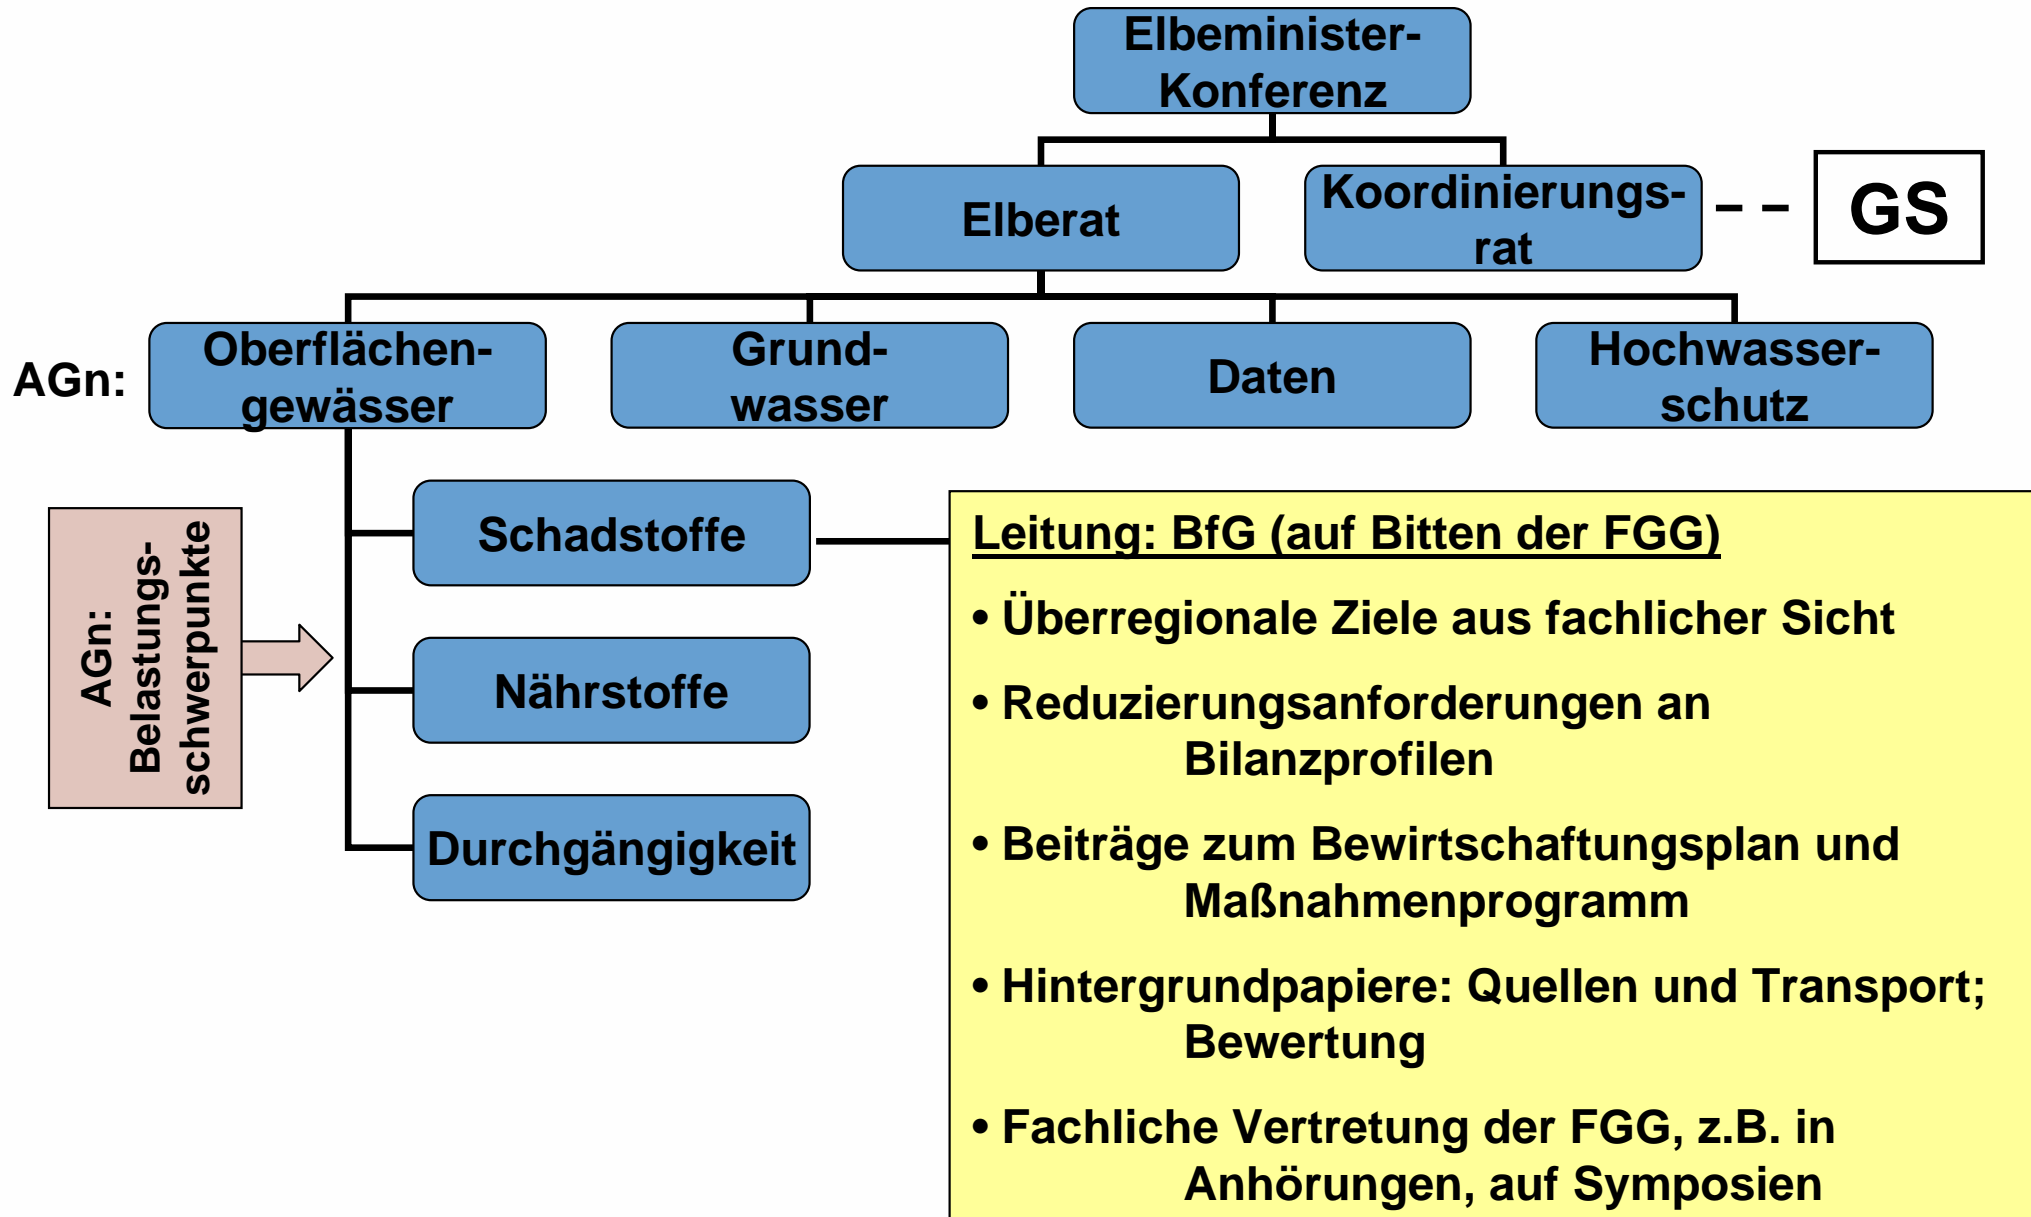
Elbeminister-Konferenz

Elberat

Koordinierungsrat

GS

AGn:

Oberflächengewässer

Grundwasser

Daten

Hochwasserschutz

AGn: Belastungsschwerpunkte

Schadstoffe

Nährstoffe

Durchgängigkeit

Leitung: BfG (auf Bitten der FGG)

• Überregionale Ziele aus fachlicher Sicht

• Reduzierungsanforderungen an Bilanzprofilen

• Beiträge zum Bewirtschaftungsplan und Maßnahmenprogramm

• Hintergrundpapiere: Quellen und Transport; Bewertung

• Fachliche Vertretung der FGG, z.B. in Anhörungen, auf Symposien